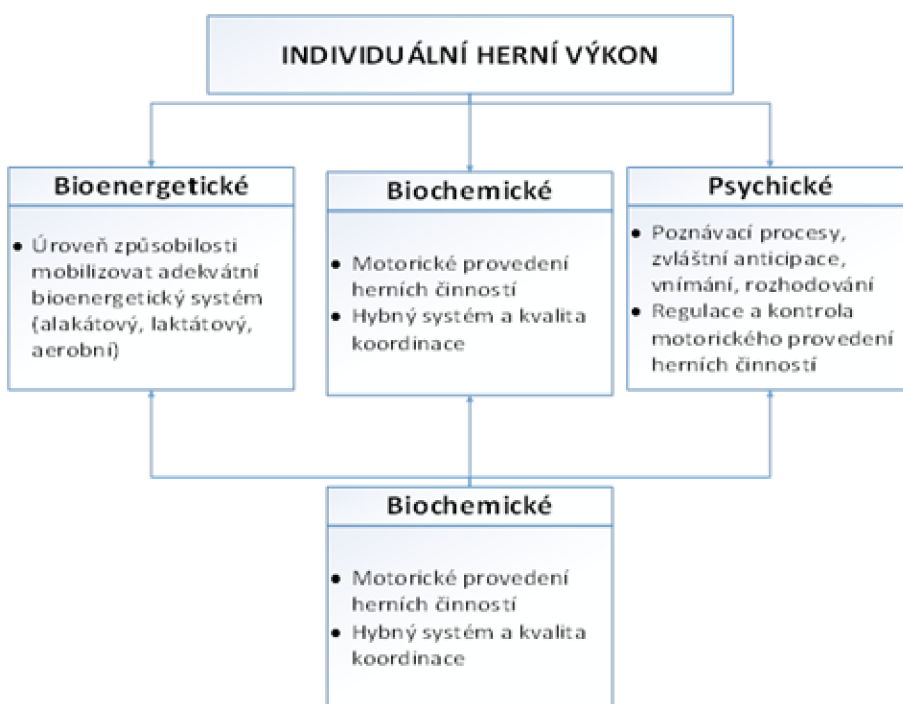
INDIVIDUÁLNÍ HERNÍ VÝKON

Bioenergetické

- Úroveň způsobilosti mobilizovat adekvátní bioenergetický systém (alakátový, laktátový, aerobní)

Biochemické

- Motorické provedení herních činností
- Hybný systém a kvalita koordinace

Psychické

- Poznávací procesy, zvláštní anticipace, vnímání, rozhodování
- Regulace a kontrola motorického provedení herních činností

Biochemické

- Motorické provedení herních činností
- Hybný systém a kvalita koordinace